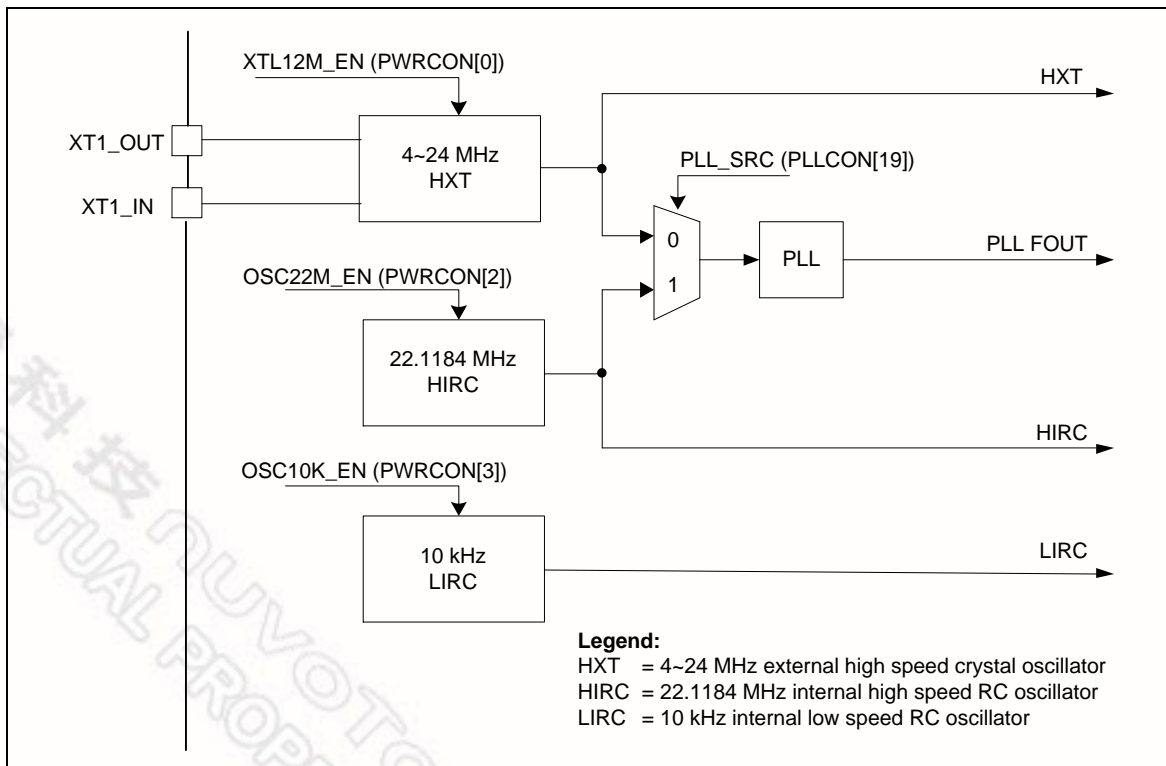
XTL12M_EN (PWRCON[0])

HXT

XT1_OUT

XT1_IN

4~24 MHz
HXT

PLL_SRC (PLLCON[19])

0

1

PLL

PLL FOUT

OSC22M_EN (PWRCON[2])

22.1184 MHz
HIRC

HIRC

OSC10K_EN (PWRCON[3])

10 kHz
LIRC

LIRC

科技 NUVOTON
ECTUAL PROP

**Legend:**
HXT = 4~24 MHz external high speed crystal oscillator
HIRC = 22.1184 MHz internal high speed RC oscillator
LIRC = 10 kHz internal low speed RC oscillator